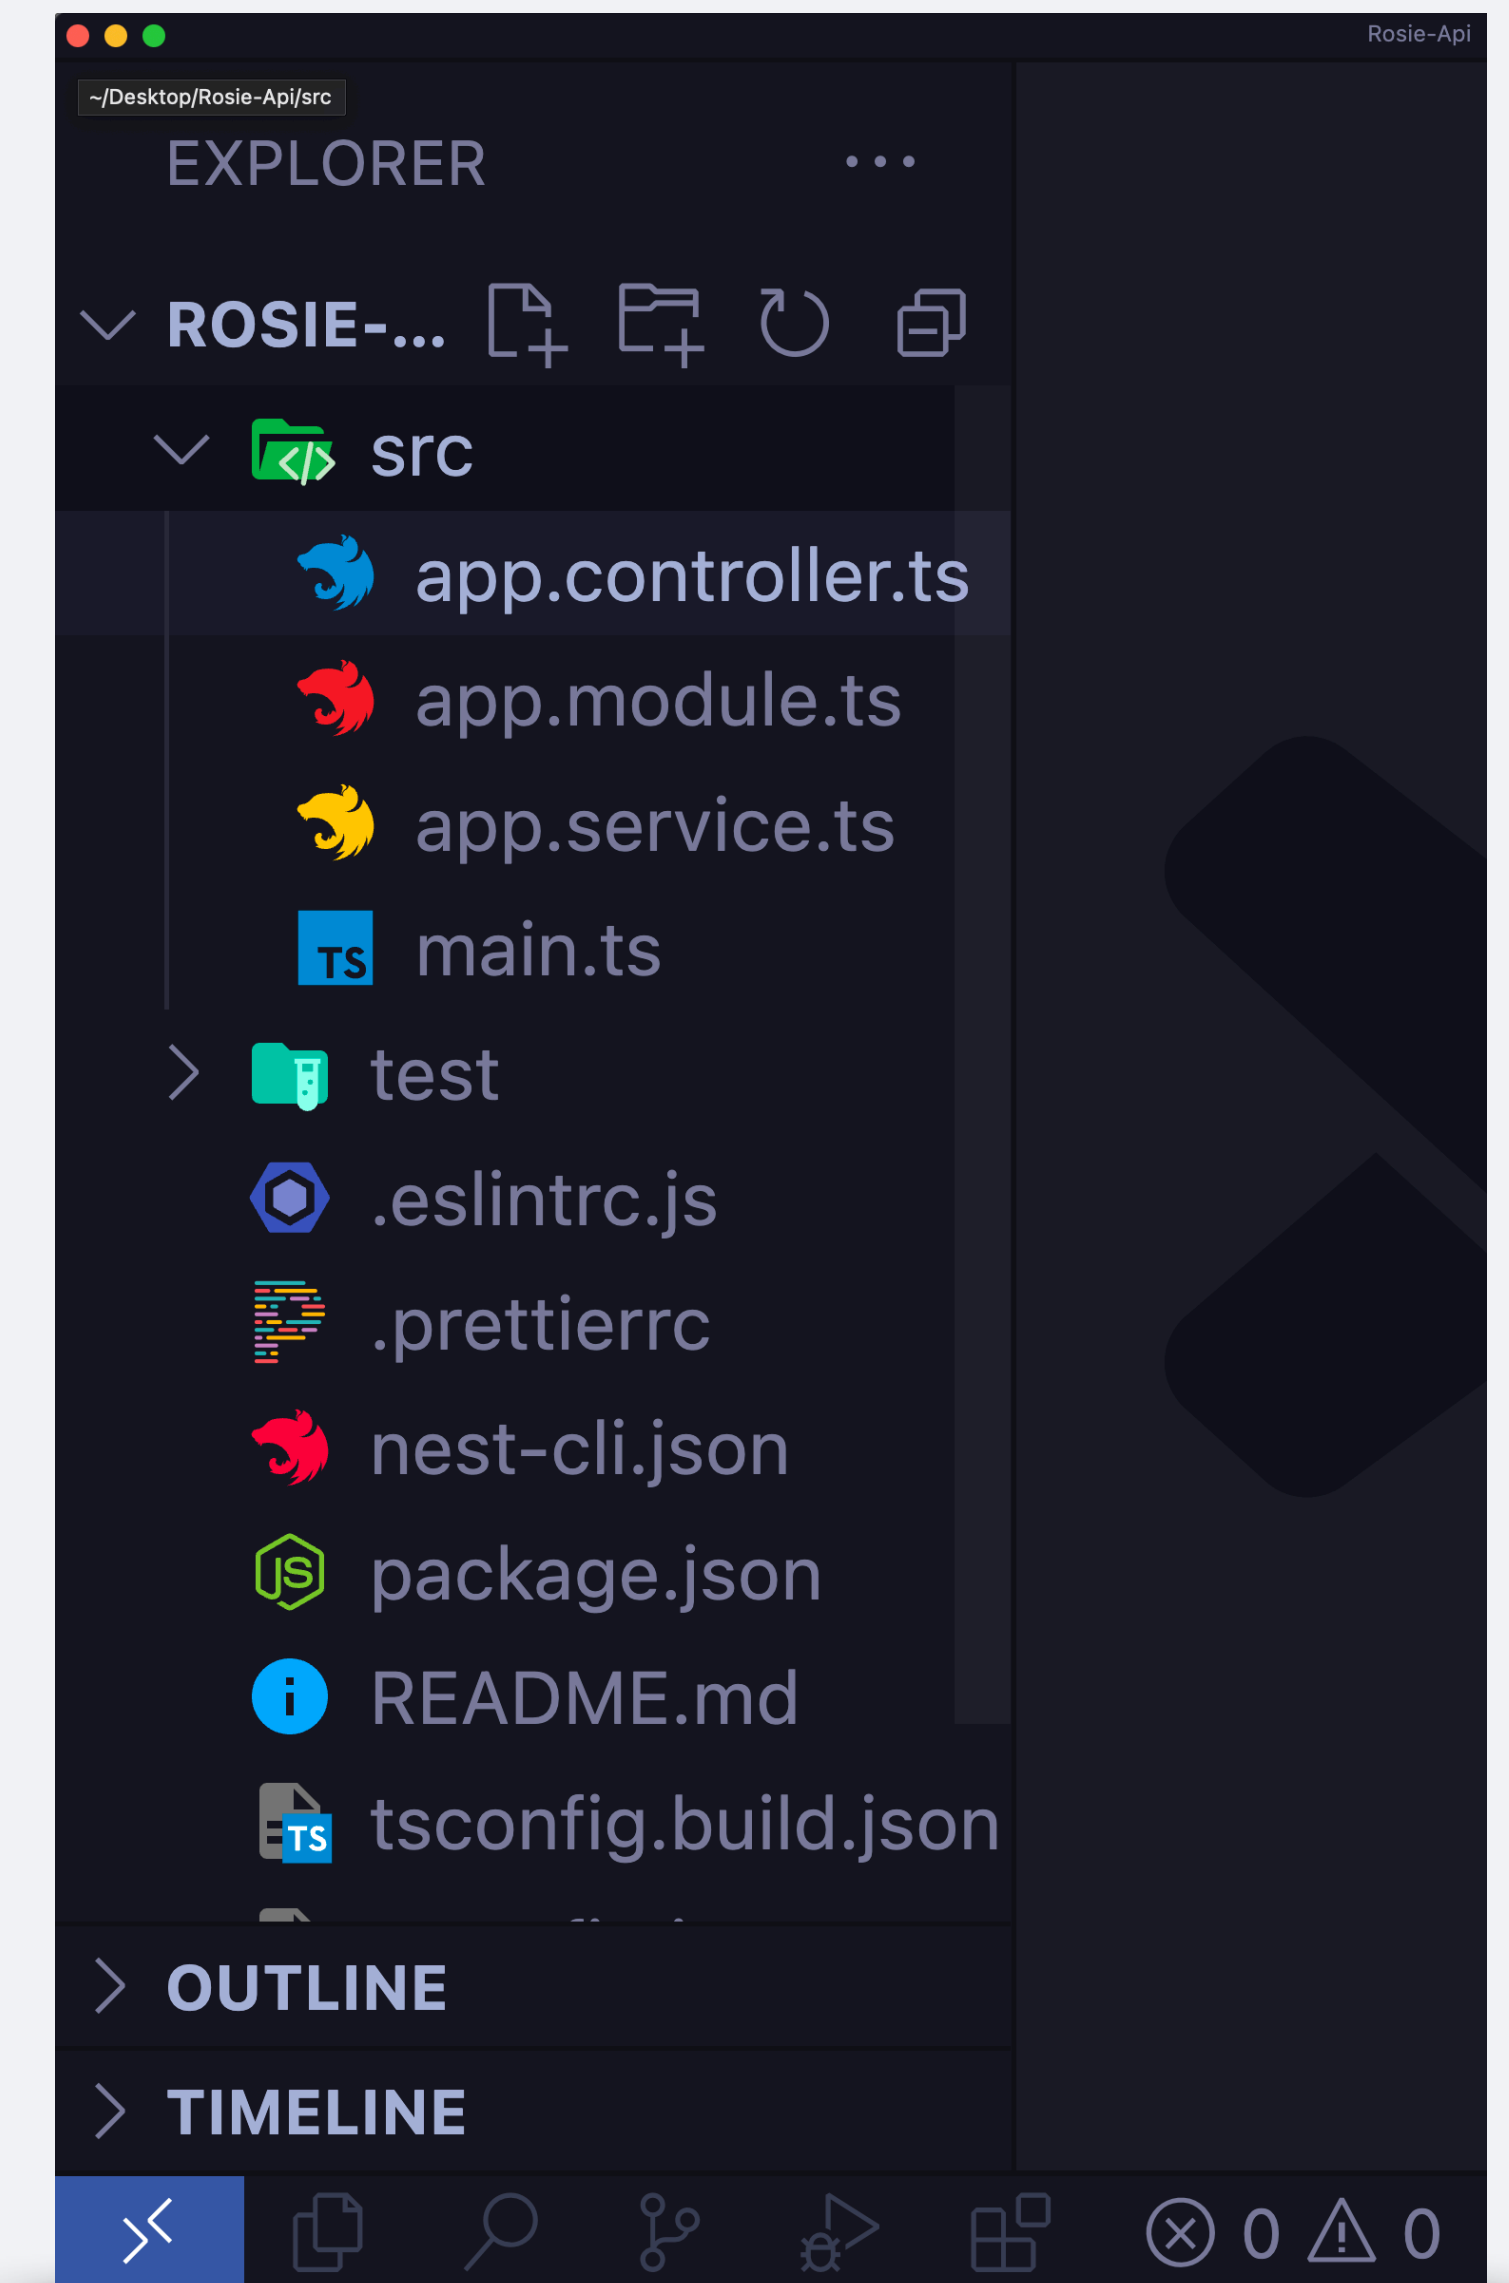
Rosie-Api

~/Desktop/Rosie-Api/src

EXPLORER ...

ROSIE-...

src

app.controller.ts

app.module.ts

app.service.ts

TS main.ts

test

.eslintrc.js

.prettierrc

nest-cli.json

package.json

README.md

TS tsconfig.build.json

OUTLINE

TIMELINE

0 0